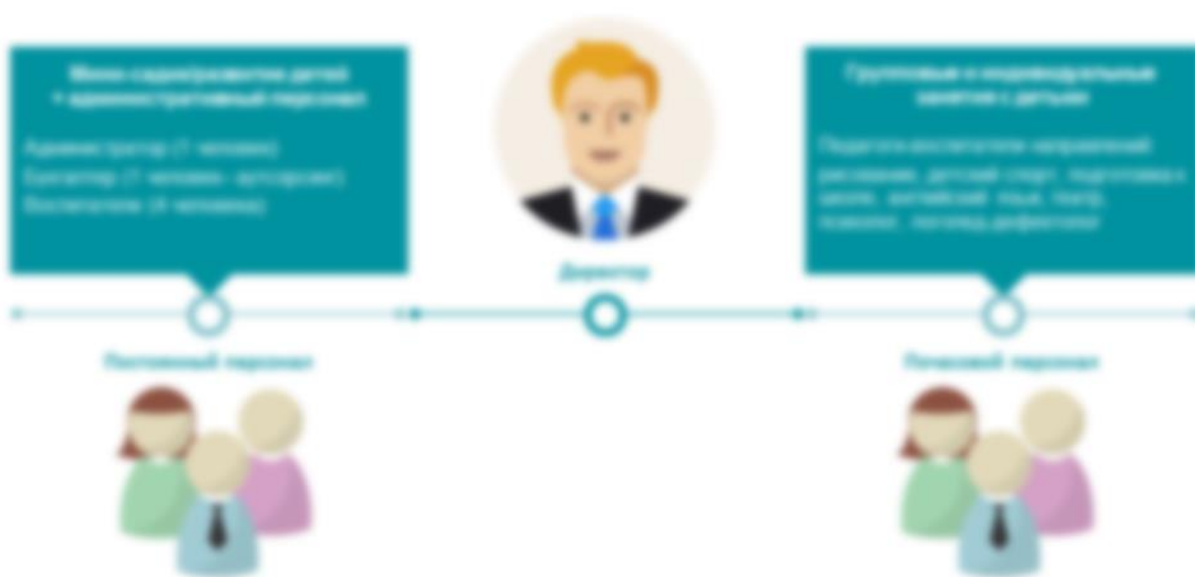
Мини-садик/развитие детей + административный персонал

Администратор (1 человек)
Бухгалтер (1 человек - аутсорсинг)
Воспитатели (4 человека)

Директор

Групповые и индивидуальные занятия с детьми

Педагоги-воспитатели направлений: рисование, детский спорт, подготовка к школе, английский язык, театр, психолог, логопед-дефектолог

Постоянный персонал

Почасовой персонал